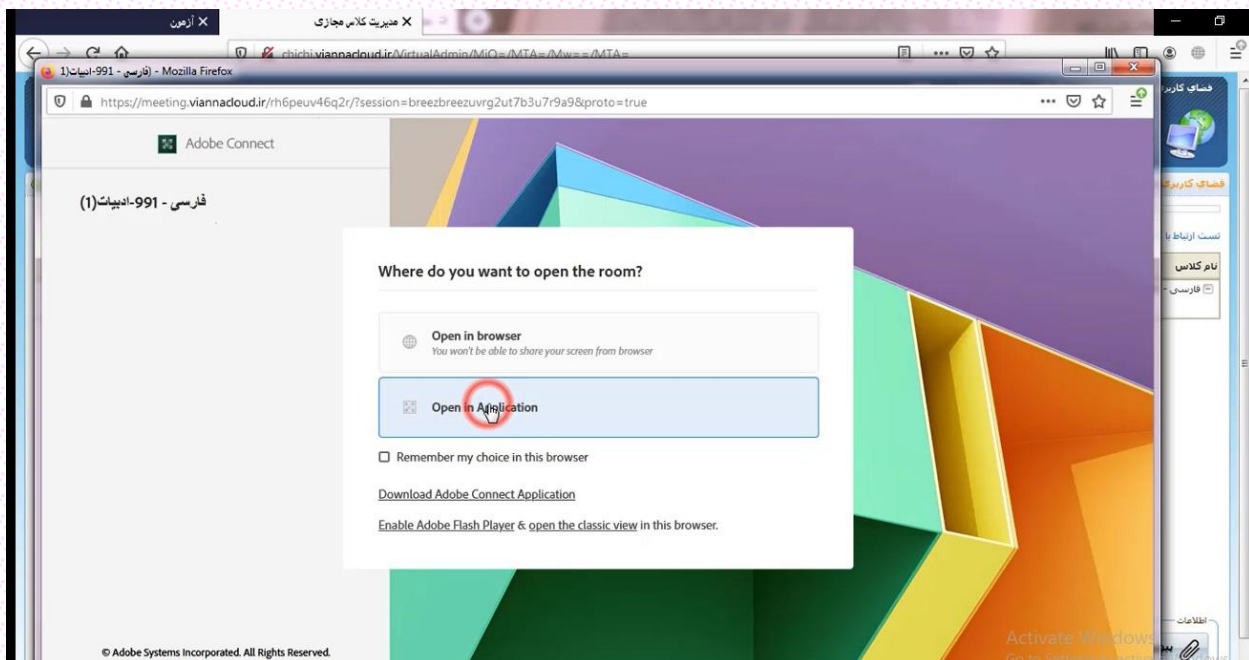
آزمون ✕
مدیریت کلاس مجازی ✕
chichi.viannacloud.ir/VirtualAdmin/MiQ=/MTA=/Mw==/MTA=
فارسی - 991-ادبیات(1) - Mozilla Firefox
https://meeting.viannacloud.ir/rh6peuv46q2r/?session=breezbreezuvrg2ut7b3u7r9a9&proto=true
Adobe Connect
فارسی - 991-ادبیات(1)
Where do you want to open the room?
Open in browser
You won't be able to share your screen from browser
Open in Application
Remember my choice in this browser
Download Adobe Connect Application
Enable Adobe Flash Player & open the classic view in this browser.
© Adobe Systems Incorporated. All Rights Reserved.
فضای کاربر
فضای کاربری
تست ارتباط با
نام کلاس
فارسی -
اطلاعات
Activate Windows